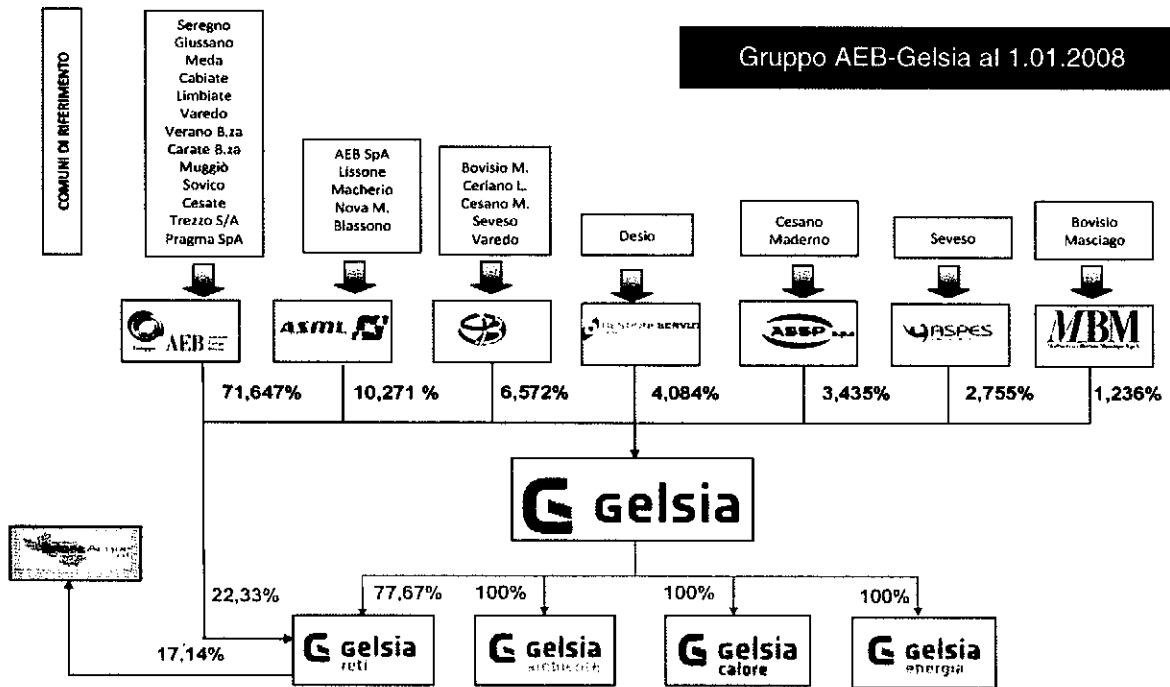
COMUNI DI RIFERIMENTO

Seregno
Giussano
Meda
Cabiate
Limbiate
Varedo
Verano B.za
Carate B.za
Muggiò
Sovico
Cesate
Trezzo S/A
Pragma SpA

AEB SpA
Lissone
Macherio
Nova M.
Biassono

Bovisio M.
Ceriano L.
Cesano M.
Seveso
Varedo

Desio

Cesano Maderno

Seveso

Bovisio Masciago

Gruppo AEB-Gelsia al 1.01.2008

AEB

ASML

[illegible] SERVIZI

ASSP

ASPES

MBM

71,647%

10,271 %

6,572%

4,084%

3,435%

2,755%

1,236%

Gelsia

22,33%

77,67%

100%

100%

100%

17,14%

Gelsia reti

Gelsia ambiente

Gelsia calore

Gelsia energia